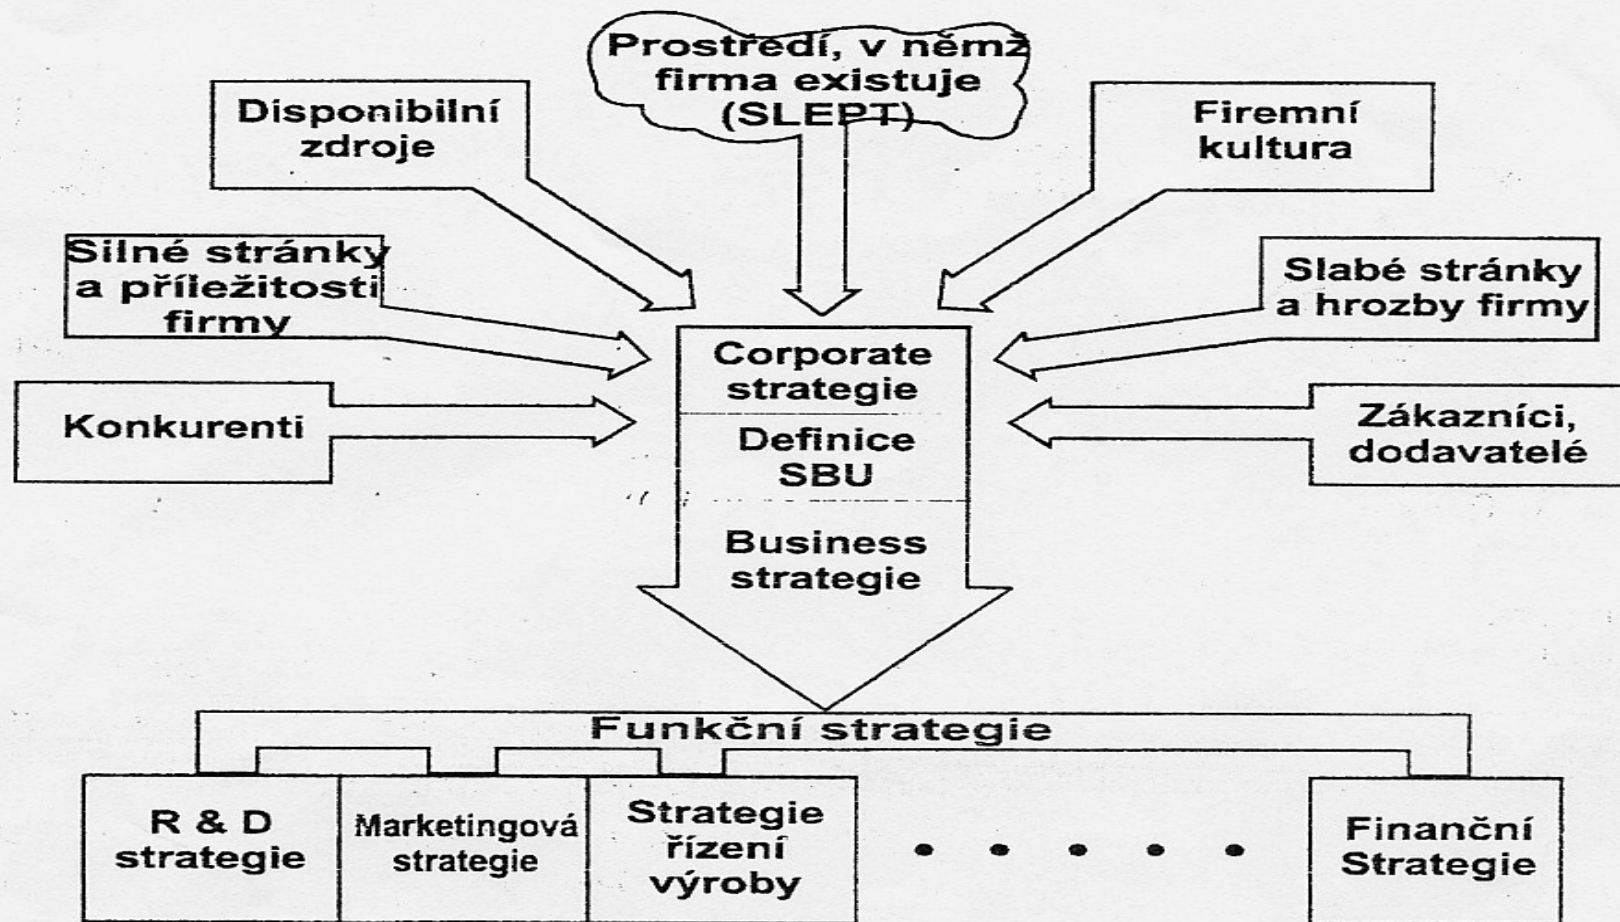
Prostředí, v němž firma existuje (SLEPT)

Disponibilní zdroje

Firemní kultura

Silné stránky a příležitosti firmy

Slabé stránky a hrozby firmy

Konkurenti

Zákazníci, dodavatelé

Corporate strategie

Definice SBU

Business strategie

Funkční strategie

R & D strategie

Marketingová strategie

Strategie řízení výroby

• • • • •

Finanční Strategie